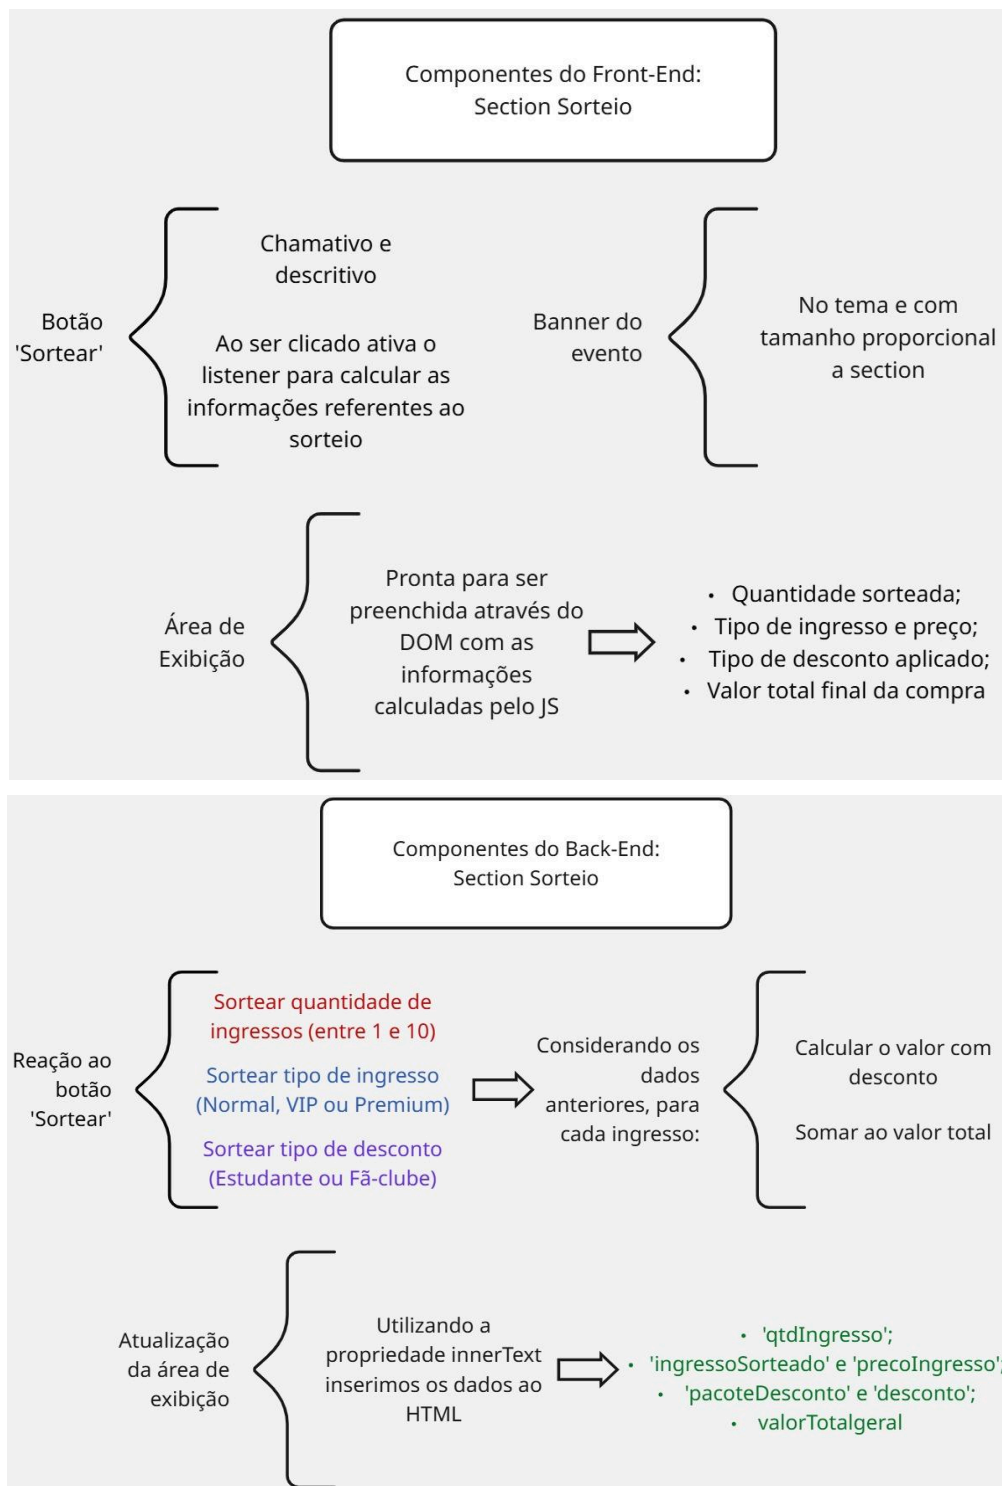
Componentes do Front-End:
Section Sorteio

Botão 'Sortear'

Chamativo e descritivo

Ao ser clicado ativa o listener para calcular as informações referentes ao sorteio

Banner do evento

No tema e com tamanho proporcional a section

Área de Exibição

Pronta para ser preenchida através do DOM com as informações calculadas pelo JS

- Quantidade sorteada;
- Tipo de ingresso e preço;
- Tipo de desconto aplicado;
- Valor total final da compra

Componentes do Back-End:
Section Sorteio

Reação ao botão 'Sortear'

Sortear quantidade de ingressos (entre 1 e 10)

Sortear tipo de ingresso (Normal, VIP ou Premium)

Sortear tipo de desconto (Estudante ou Fã-clube)

Considerando os dados anteriores, para cada ingresso:

Calcular o valor com desconto

Somar ao valor total

Atualização da área de exibição

Utilizando a propriedade innerText inserimos os dados ao HTML

- 'qtdIngresso';
- 'ingressoSorteado' e 'precoIngresso';
- 'pacoteDesconto' e 'desconto';
- valorTotalgeral